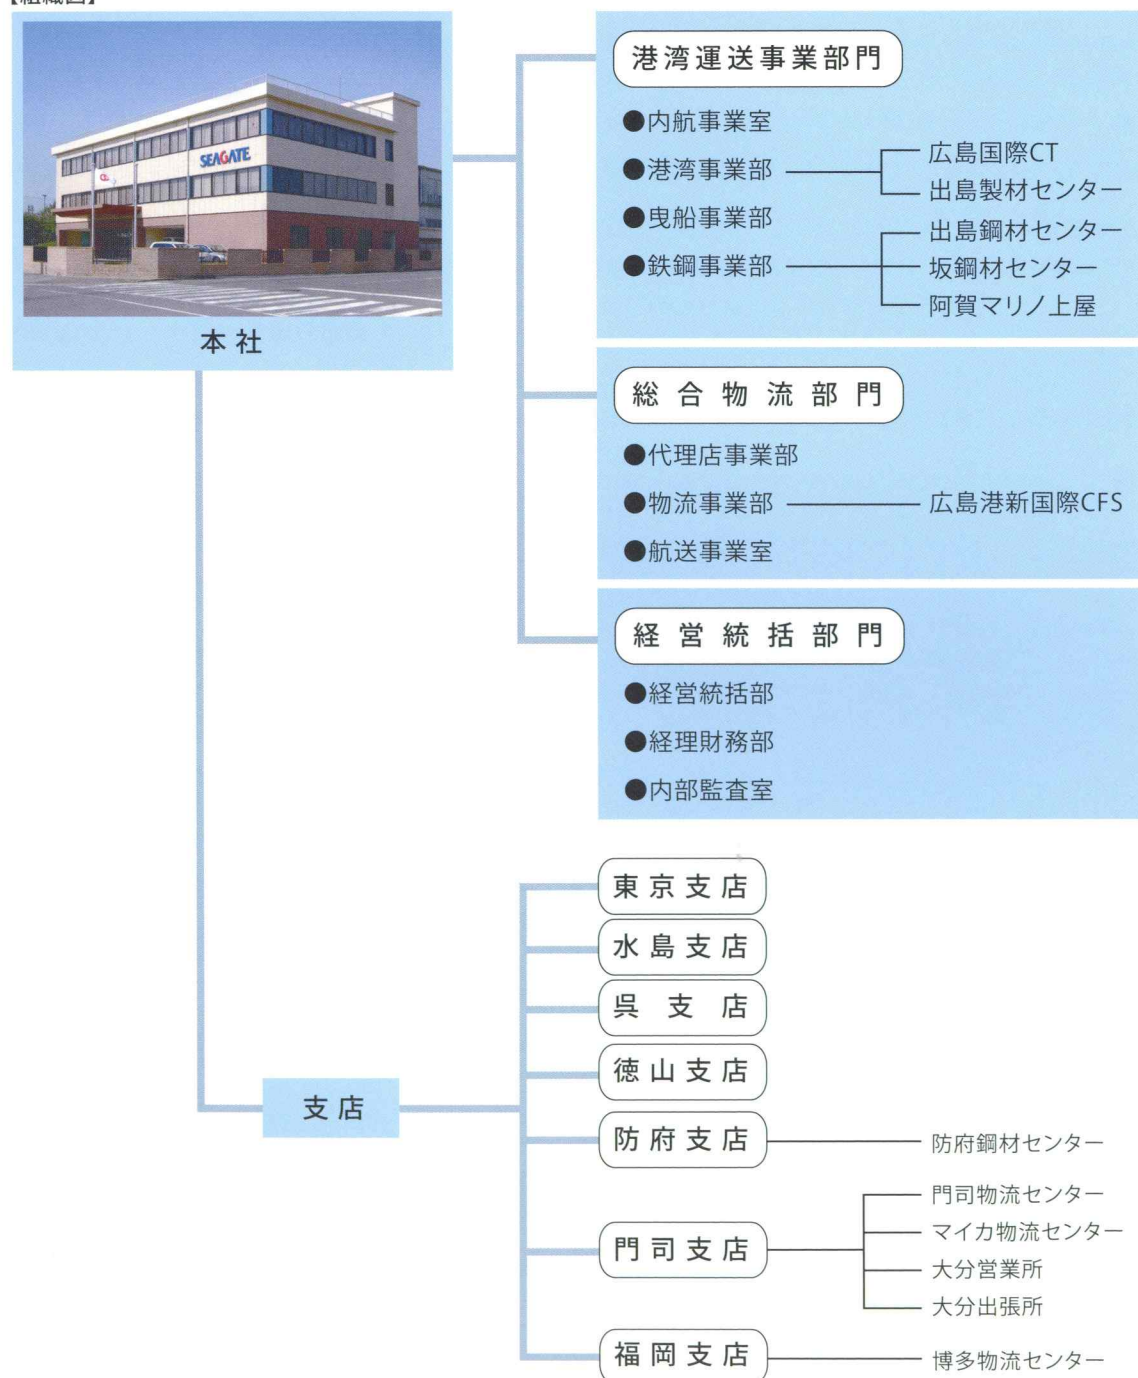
【組織図】

SEAGATE

本社

港湾運送事業部門

●内航事業室

●港湾事業部

広島国際CT

出島製材センター

●曳船事業部

●鉄鋼事業部

出島鋼材センター

坂鋼材センター

阿賀マリノ上屋

総合物流部門

●代理店事業部

●物流事業部

広島港新国際CFS

●航送事業室

経営統括部門

●経営統括部

●経理財務部

●内部監査室

支店

東京支店

水島支店

呉支店

徳山支店

防府支店

防府鋼材センター

門司支店

門司物流センター

マイカ物流センター

大分営業所

大分出張所

福岡支店

博多物流センター